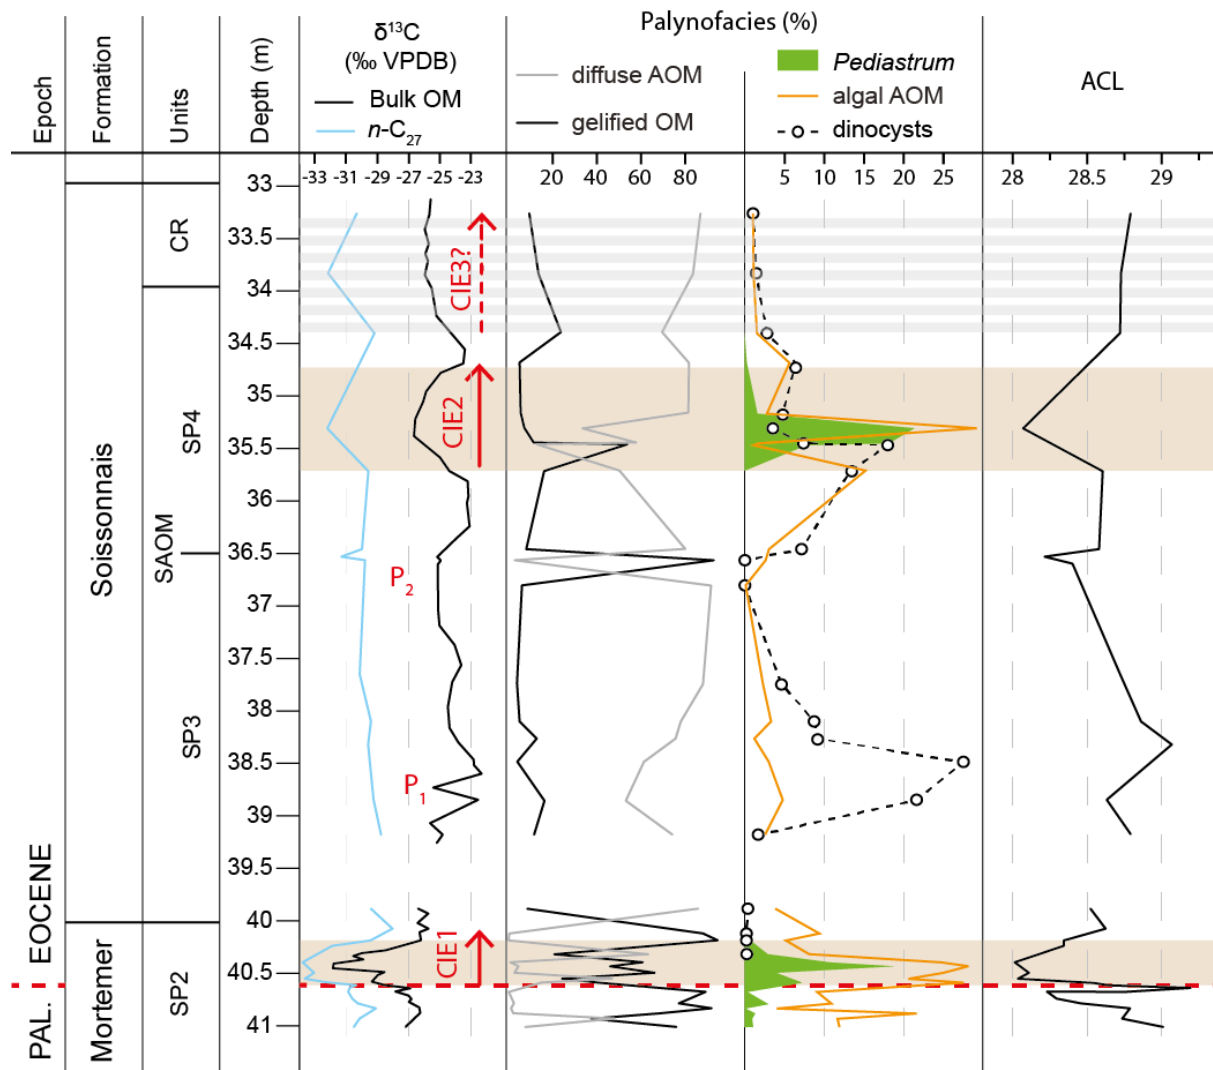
Epoch
Formation
Units
Depth (m)
δ$^{13}$C (‰ VPDB)
Bulk OM
$n$-C$_{27}$
Palynofacies (%)
diffuse AOM
gelified OM
Pediastrum
algal AOM
dinocysts
ACL

-33 -31 -29 -27 -25 -23
20 40 60 80
5 10 15 20 25
28 28.5 29

33
33.5
34
34.5
35
35.5
36
36.5
37
37.5
38
38.5
39
39.5
40
40.5
41

CR
SP4
SAOM
SP3
SP2
Soissonnais
Mortemer
EOCENE
PAL.

CIE3?
CIE2
CIE1
P$_2$
P$_1$